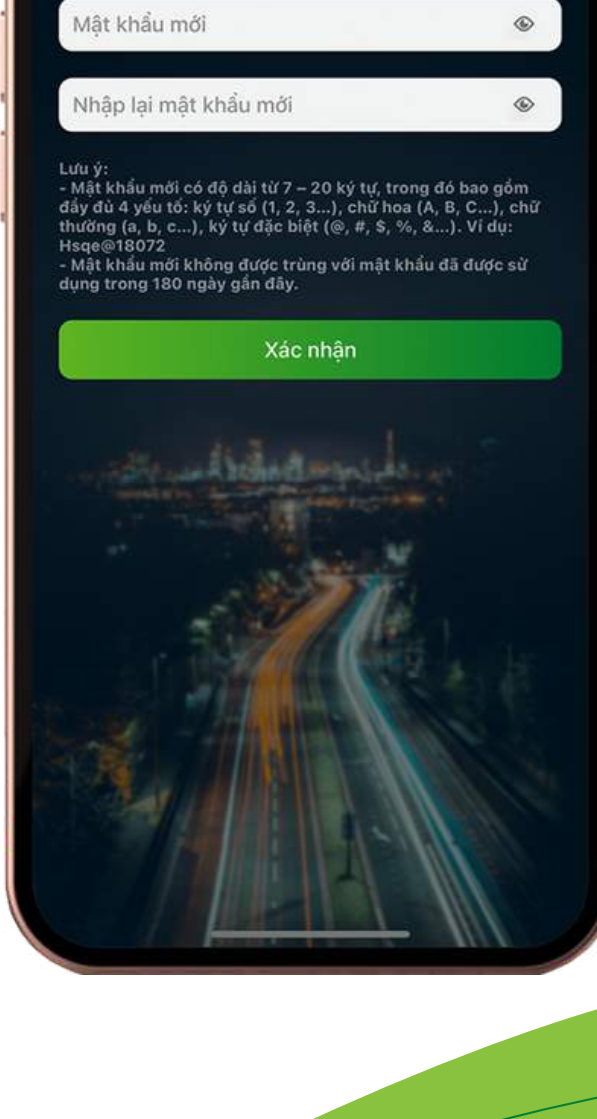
Mật khẩu mới

Nhập lại mật khẩu mới

Lưu ý:
- Mật khẩu mới có độ dài từ 7 – 20 ký tự, trong đó bao gồm đầy đủ 4 yếu tố: ký tự số (1, 2, 3...), chữ hoa (A, B, C...), chữ thường (a, b, c...), ký tự đặc biệt (@, #, $, %, &...). Ví dụ: Hsqe@18072
- Mật khẩu mới không được trùng với mật khẩu đã được sử dụng trong 180 ngày gần đây.

Xác nhận